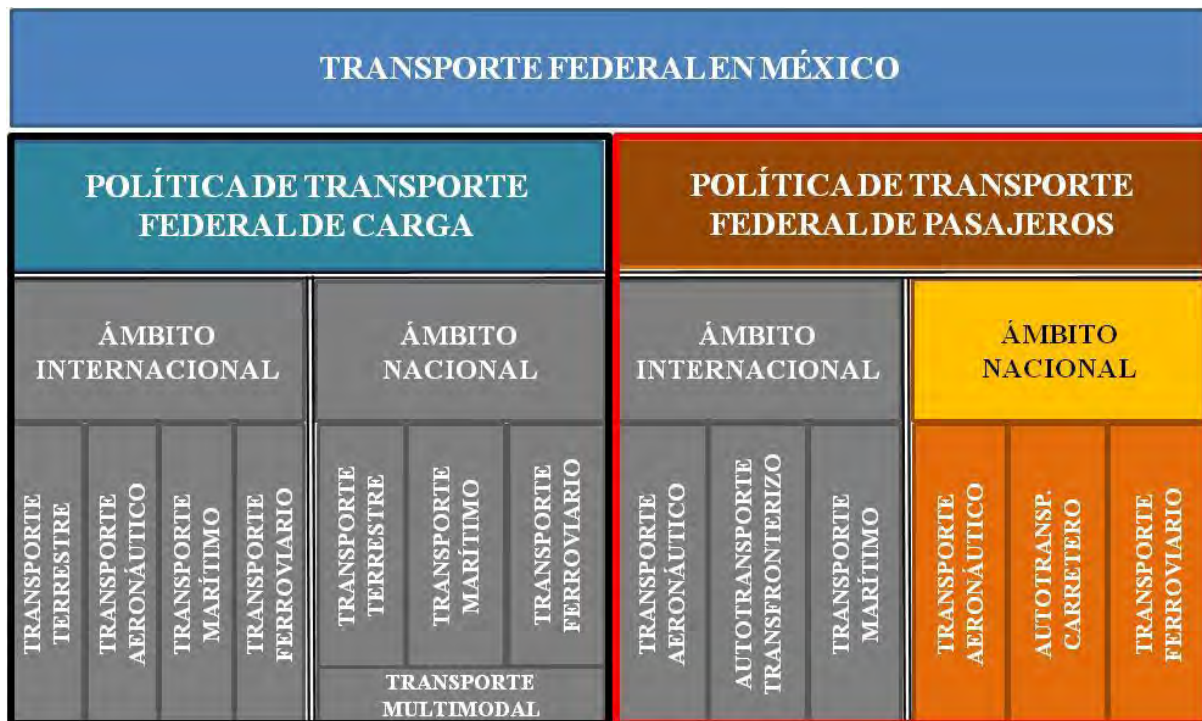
TRANSPORTE FEDERAL EN MÉXICO

POLÍTICA DE TRANSPORTE FEDERAL DE CARGA

POLÍTICA DE TRANSPORTE FEDERAL DE PASAJEROS

ÁMBITO INTERNACIONAL

ÁMBITO NACIONAL

ÁMBITO INTERNACIONAL

ÁMBITO NACIONAL

TRANSPORTE TERRESTRE

TRANSPORTE AERONÁUTICO

TRANSPORTE MARÍTIMO

TRANSPORTE FERROVIARIO

TRANSPORTE TERRESTRE

TRANSPORTE MARÍTIMO

TRANSPORTE FERROVIARIO

TRANSPORTE MULTIMODAL

TRANSPORTE AERONÁUTICO

AUTOTRANSPORTE TRANSFRONTERIZO

TRANSPORTE MARÍTIMO

TRANSPORTE AERONÁUTICO

AUTOTRANSP. CARRETERO

TRANSPORTE FERROVIARIO